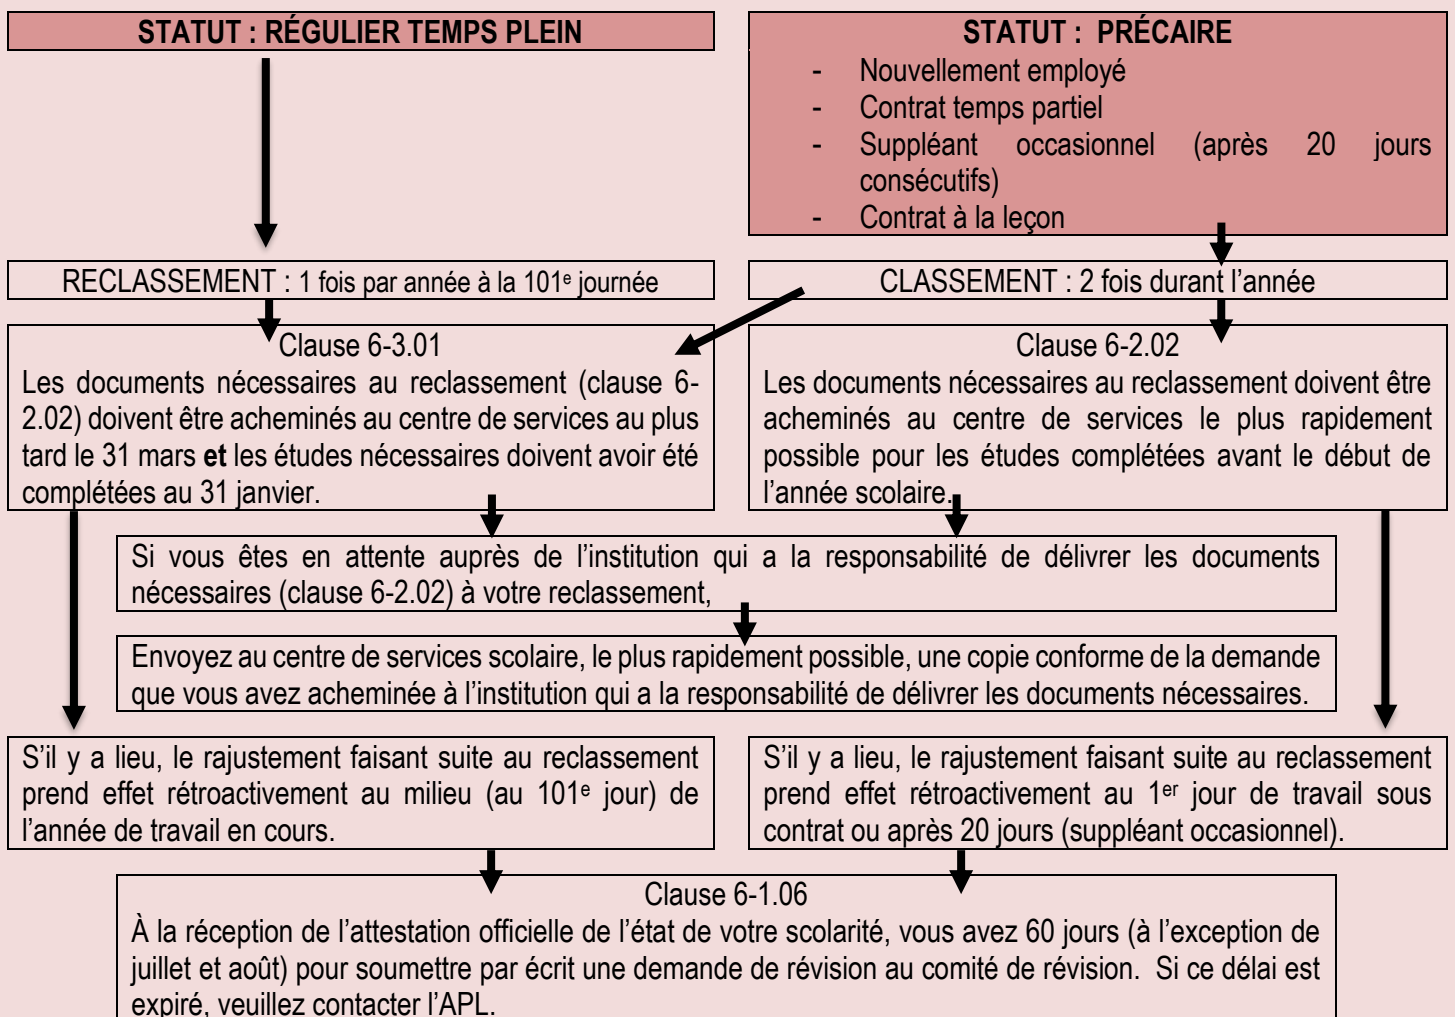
STATUT : RÉGULIER TEMPS PLEIN

STATUT : PRÉCAIRE
- Nouvellement employé
- Contrat temps partiel
- Suppléant occasionnel (après 20 jours consécutifs)
- Contrat à la leçon

RECLASSEMENT : 1 fois par année à la 101$^{e}$ journée

CLASSEMENT : 2 fois durant l'année

Clause 6-3.01
Les documents nécessaires au reclassement (clause 6-2.02) doivent être acheminés au centre de services au plus tard le 31 mars **et** les études nécessaires doivent avoir été complétées au 31 janvier.

Clause 6-2.02
Les documents nécessaires au reclassement doivent être acheminés au centre de services le plus rapidement possible pour les études complétées avant le début de l'année scolaire.

Si vous êtes en attente auprès de l'institution qui a la responsabilité de délivrer les documents nécessaires (clause 6-2.02) à votre reclassement,

Envoyez au centre de services scolaire, le plus rapidement possible, une copie conforme de la demande que vous avez acheminée à l'institution qui a la responsabilité de délivrer les documents nécessaires.

S'il y a lieu, le rajustement faisant suite au reclassement prend effet rétroactivement au milieu (au 101$^{e}$ jour) de l'année de travail en cours.

S'il y a lieu, le rajustement faisant suite au reclassement prend effet rétroactivement au 1$^{er}$ jour de travail sous contrat ou après 20 jours (suppléant occasionnel).

Clause 6-1.06
À la réception de l'attestation officielle de l'état de votre scolarité, vous avez 60 jours (à l'exception de juillet et août) pour soumettre par écrit une demande de révision au comité de révision. Si ce délai est expiré, veuillez contacter l'APL.